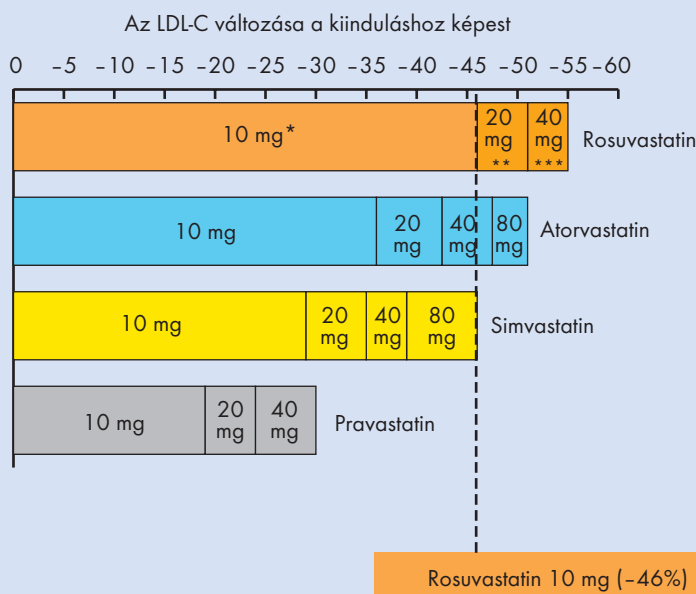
Az LDL-C változása a kiinduláshoz képest

0 –5 –10 –15 –20 –25 –30 –35 –40 –45 –50 –55 –60

10 mg* | 20 mg ** | 40 mg *** Rosuvastatin

10 mg | 20 mg | 40 mg | 80 mg Atorvastatin

10 mg | 20 mg | 40 mg | 80 mg Simvastatin

10 mg | 20 mg | 40 mg Pravastatin

Rosuvastatin 10 mg (–46%)